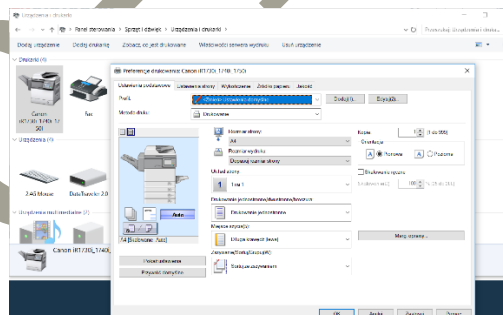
Urządzenia i drukarki

Panel sterowania › Sprzęt i dźwięk › Urządzenia i drukarki

Przeszukaj: Urządzenia i drukarki

Dodaj urządzenie   Dodaj drukarkę   Zobacz, co jest drukowane   Właściwości serwera wydruku   Usuń urządzenie

Drukarki (4)

Canon iR1730i 1740i 1750i

Fax

Urządzenia (4)

2.4G Mouse

DataTraveler 2.0

Urządzenia multimedialne (2)

Canon iR1730_1740_

Preferencje drukowania: Canon iR1730i 1740i 1750i

Ustawienia podstawowe   Ustawienia strony   Wykończenie   Źródło papieru   Jakość

Profil:   Zmiana ustawień domyślnych   Dodaj (1)...   Edytuj (2)...

Metoda druku:   Drukowanie

Rozmiar strony   A4

Rozmiar wydruku   Dopasuj rozmiar strony

Układ strony   1 na 1

Drukowanie jednostronne/dwustronne/broszura   Drukowanie jednostronne

Miejsce wydruku   Długa krawędź (lewa)

Zszywanie/Sortuj/Grupuj   Sortuj przy używaniu

Kopie:   1   [1 do 999]

Orientacja

A   Pionowa   A   Poziomo

Drukowanie ręczne

Auto

A4 [Rozmiar: Auto]

Pokaż ustawienia

Przywróć domyślne

Marg. szczeg...

OK   Anuluj   Zastosuj   Pomoc